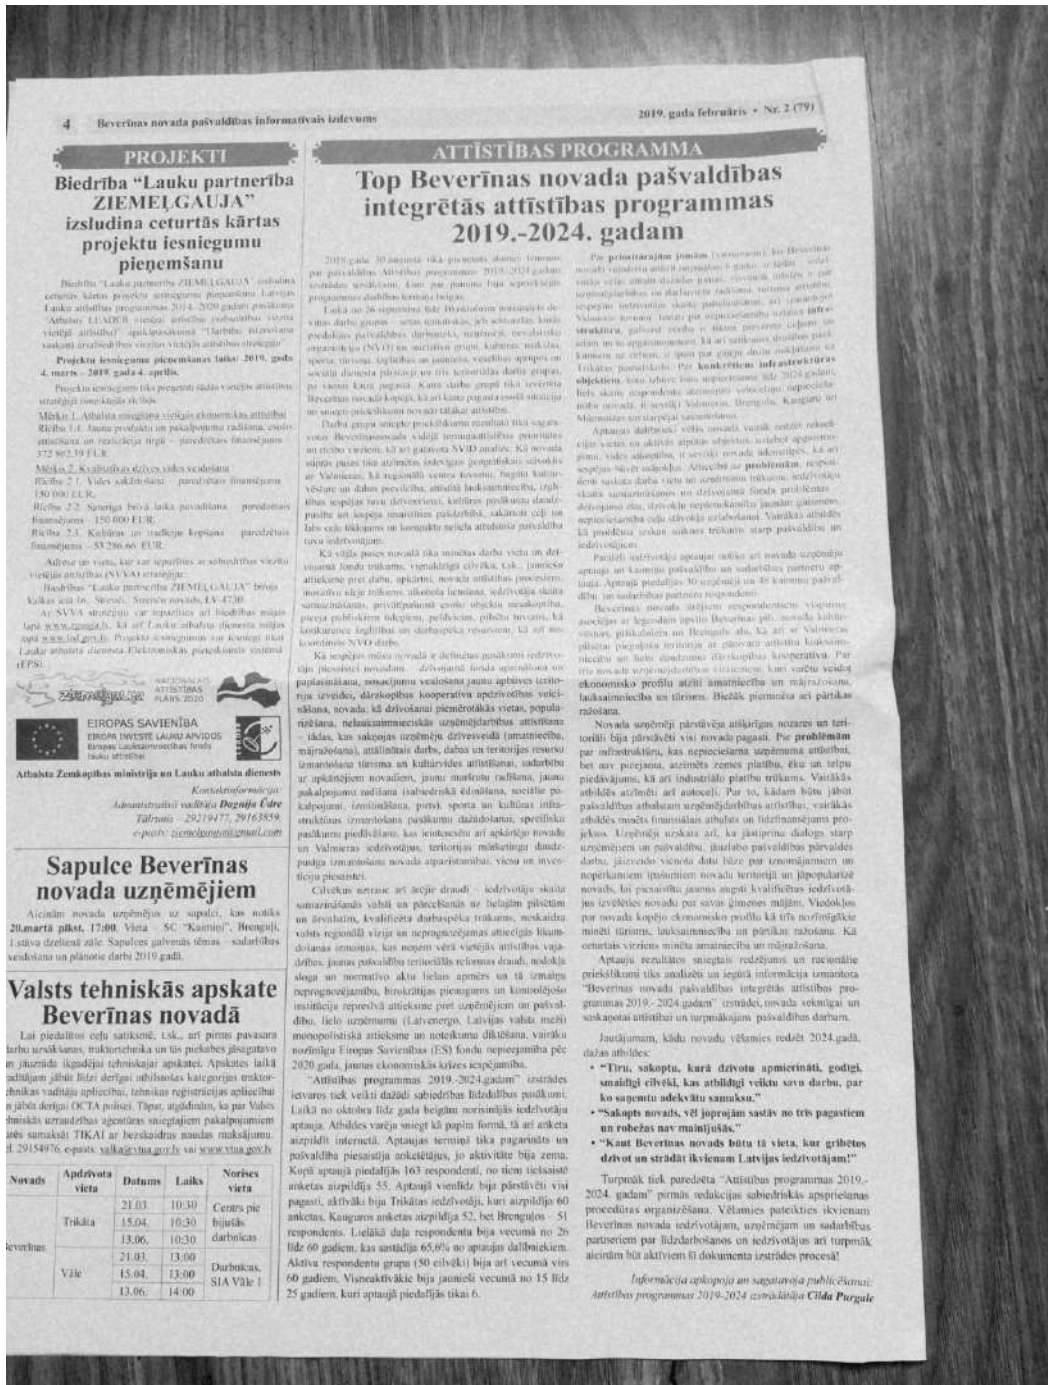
4 Beverīnas novada pašvaldības informatīvais izdevums

2019. gada februāris • Nr. 2 (79)

PROJEKTI

Biedrība "Lauku partnerība ZIEMEĻGAUJA" izsludina ceturtās kārtas projektu iesniegumu pieņemšanu

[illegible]

Projektu iesniegumu pieņemšanas laiks: 2019. gada 4. marts – 2019. gada 4. aprīlis.

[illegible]

Atbalsta Zemkopības ministrija un Lauku atbalsta dienests

Kontaktinformācija: Administratīvā vadītāja Dagnija Ūdre Tālrunis – 29219477, 29163859, e-pasts: ziemelgauja@gmail.com

EIROPAS SAVIENĪBA

Sapulce Beverīnas novada uzņēmējiem

Aicinām novada uzņēmējus uz sapulci, kas notiks 20.martā plkst. 17:00, Vietā – SC "Kaimiņi", Brenguļi, 1.stāva dzelteā zāle. Sapulces galvenās tēmas – sadarbības veidošana un plānotie darbi 2019.gadā.

Valsts tehniskās apskate Beverīnas novadā

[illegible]

| Novads | Apdzīvota vieta | Datums | Laiks | Norises vieta |
|---|---|---|---|---|
| Beverīnas | Trikāta | 21.03. | 10:30 | Centrs pie bijušās darbnīcas |
| | | 15.04. | 10:30 | |
| | | 13.06. | 10:30 | |
| | Vāle | 21.03. | 13:00 | Darbnīcas, SIA Vāle 1 |
| | | 15.04. | 13:00 | |
| | | 13.06. | 14:00 | |

ATTĪSTĪBAS PROGRAMMA

Top Beverīnas novada pašvaldības integrētās attīstības programmas 2019.-2024. gadam

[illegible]

Jautājumam, kādu novadu vēlamies redzēt 2024.gadā, dažas atbildes:

• "Tīru, sakoptu, kurā dzīvotu apmierināti, godīgi, smaidīgi cilvēki, kas atbildīgi veiktu savu darbu, par ko saņemtu adekvātu samaksu."

• "Sakopts novads, vēl joprojām sastāv no trīs pagastiem un robežas nav mainījušās."

• "Kaut Beverīnas novads būtu tā vieta, kur gribētos dzīvot un strādāt ikvienam Latvijas iedzīvotājam!"

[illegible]

Informāciju apkopoja un sagatavoja publicēšanai: Attīstības programmas 2019-2024 izstrādātāja Cilda Purgale